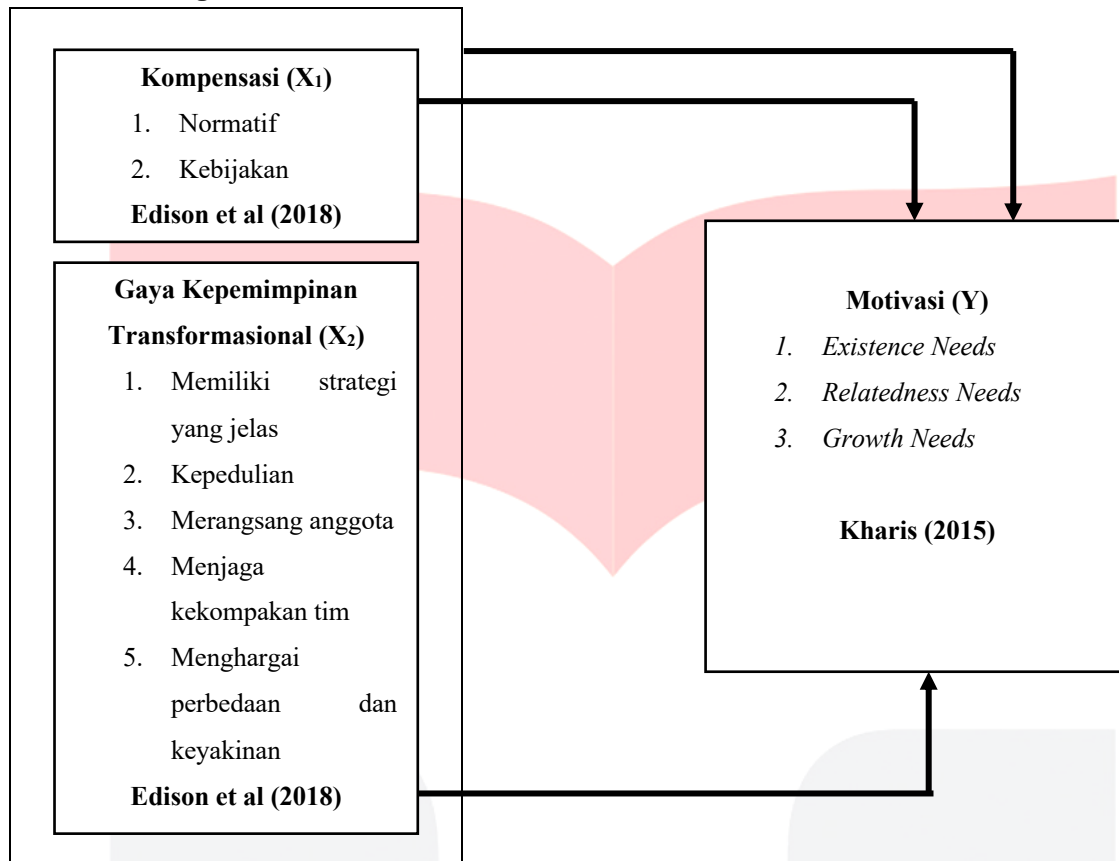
**Kompensasi ($X_1$)**
1. Normatif
2. Kebijakan
**Edison et al (2018)**

**Gaya Kepemimpinan Transformasional ($X_2$)**
1. Memiliki strategi yang jelas
2. Kepedulian
3. Merangsang anggota
4. Menjaga kekompakan tim
5. Menghargai perbedaan dan keyakinan
**Edison et al (2018)**

**Motivasi (Y)**
*1. Existence Needs*
*2. Relatedness Needs*
*3. Growth Needs*
**Kharis (2015)**